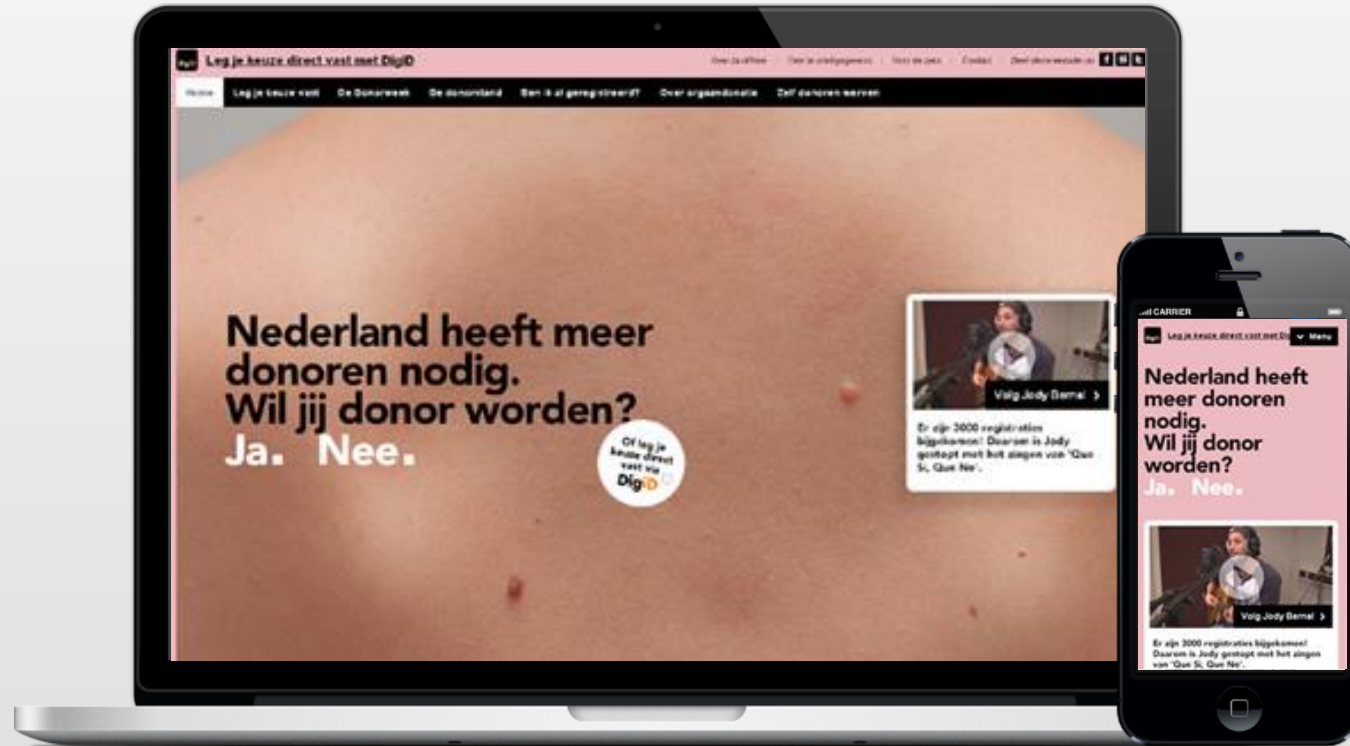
Leg je keuze direct vast met DigiD

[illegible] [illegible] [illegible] Contact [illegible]

Home Leg je keuze vast De Donorweek De donorkaart Ben ik al geregistreerd? Over orgaandonatie Zelf donoren werven

Nederland heeft meer donoren nodig. Wil jij donor worden?
Ja. Nee.

Of leg je keuze direct vast via DigiD

Volg Jody Bernal >

Er zijn 3000 registraties bijgekomen! Daarom is Jody gestopt met het zingen van 'Que Si, Que No'.

CARRIER

Leg je keuze direct vast met Di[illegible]

Menu

Nederland heeft meer donoren nodig. Wil jij donor worden?
Ja. Nee.

Volg Jody Bernal >

Er zijn 3000 registraties bijgekomen! Daarom is Jody gestopt met het zingen van 'Que Si, Que No'.